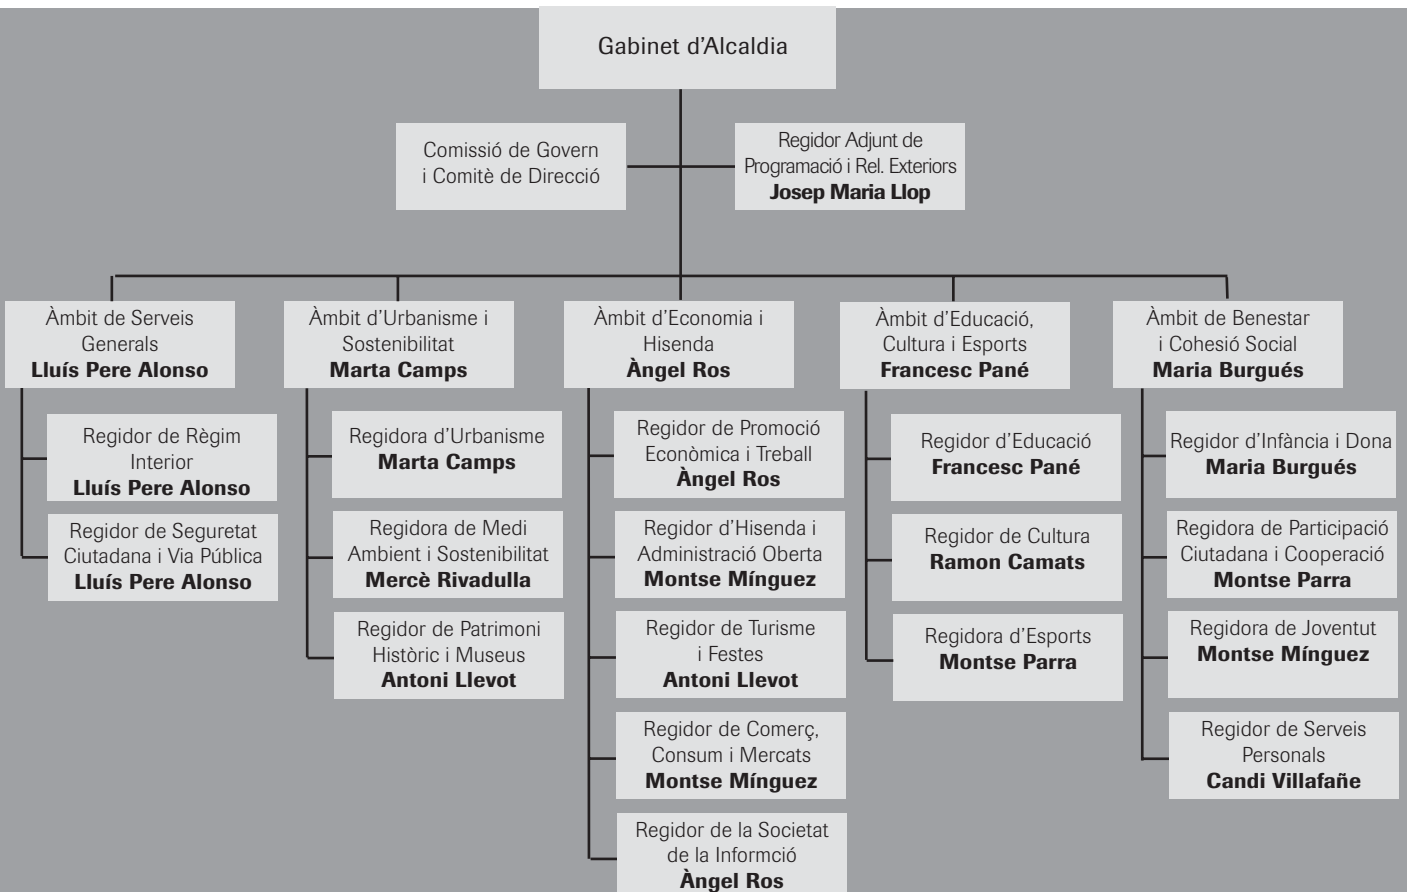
Gabinet d'Alcaldia

Comissió de Govern i Comitè de Direcció

Regidor Adjunt de Programació i Rel. Exteriors
**Josep Maria Llop**

Àmbit de Serveis Generals
**Lluís Pere Alonso**

Regidor de Règim Interior
**Lluís Pere Alonso**

Regidor de Seguretat Ciutadana i Via Pública
**Lluís Pere Alonso**

Àmbit d'Urbanisme i Sostenibilitat
**Marta Camps**

Regidora d'Urbanisme
**Marta Camps**

Regidora de Medi Ambient i Sostenibilitat
**Mercè Rivadulla**

Regidor de Patrimoni Històric i Museus
**Antoni Llevot**

Àmbit d'Economia i Hisenda
**Àngel Ros**

Regidor de Promoció Econòmica i Treball
**Àngel Ros**

Regidor d'Hisenda i Administració Oberta
**Montse Mínguez**

Regidor de Turisme i Festes
**Antoni Llevot**

Regidor de Comerç, Consum i Mercats
**Montse Mínguez**

Regidor de la Societat de la Informció
**Àngel Ros**

Àmbit d'Educació, Cultura i Esports
**Francesc Pané**

Regidor d'Educació
**Francesc Pané**

Regidor de Cultura
**Ramon Camats**

Regidora d'Esports
**Montse Parra**

Àmbit de Benestar i Cohesió Social
**Maria Burgués**

Regidor d'Infància i Dona
**Maria Burgués**

Regidora de Participació Ciutadana i Cooperació
**Montse Parra**

Regidora de Joventut
**Montse Mínguez**

Regidor de Serveis Personals
**Candi Villafañe**